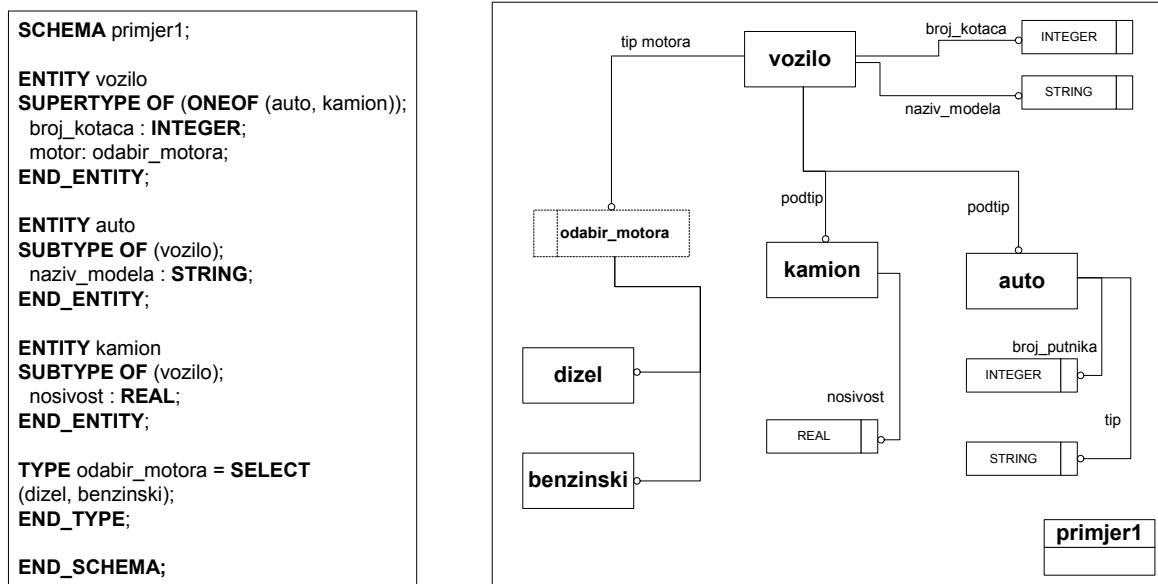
**SCHEMA** primjer1;

**ENTITY** vozilo
**SUPERTYPE OF** (**ONEOF** (auto, kamion));
broj_kotaca : **INTEGER**;
motor: odabir_motora;
**END_ENTITY**;

**ENTITY** auto
**SUBTYPE OF** (vozilo);
naziv_modela : **STRING**;
**END_ENTITY**;

**ENTITY** kamion
**SUBTYPE OF** (vozilo);
nosivost : **REAL**;
**END_ENTITY**;

**TYPE** odabir_motora = **SELECT**
(dizel, benzinski);
**END_TYPE**;

**END_SCHEMA;**

tip motora
vozilo
broj_kotaca
INTEGER
STRING
naziv_modela
podtip
podtip
odabir_motora
kamion
auto
broj_putnika
INTEGER
dizel
nosivost
REAL
tip
STRING
benzinski
primjer1